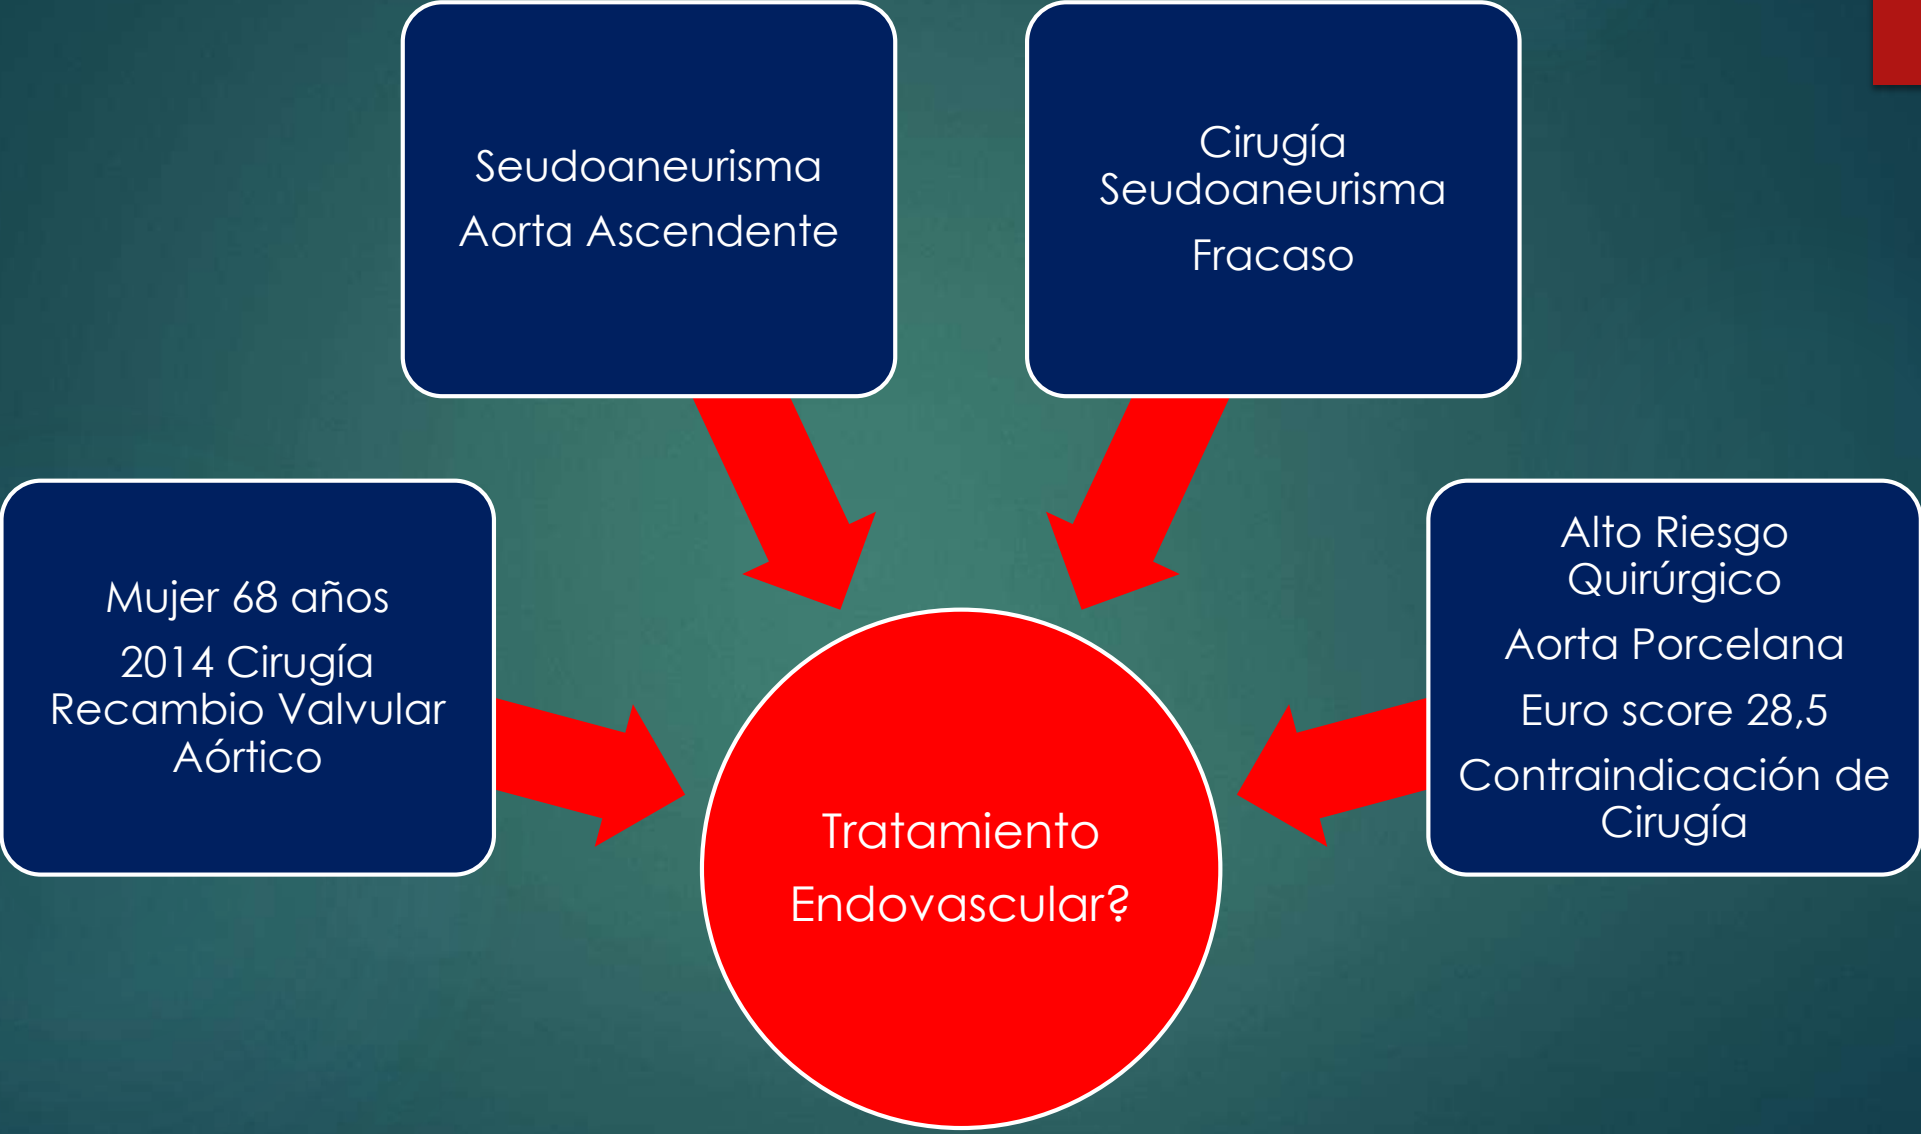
Seudoaneurisma
Aorta Ascendente

Cirugía Seudoaneurisma
Fracaso

Mujer 68 años
2014 Cirugía Recambio Valvular Aórtico

Alto Riesgo Quirúrgico
Aorta Porcelana
Euro score 28,5
Contraindicación de Cirugía

Tratamiento
Endovascular?